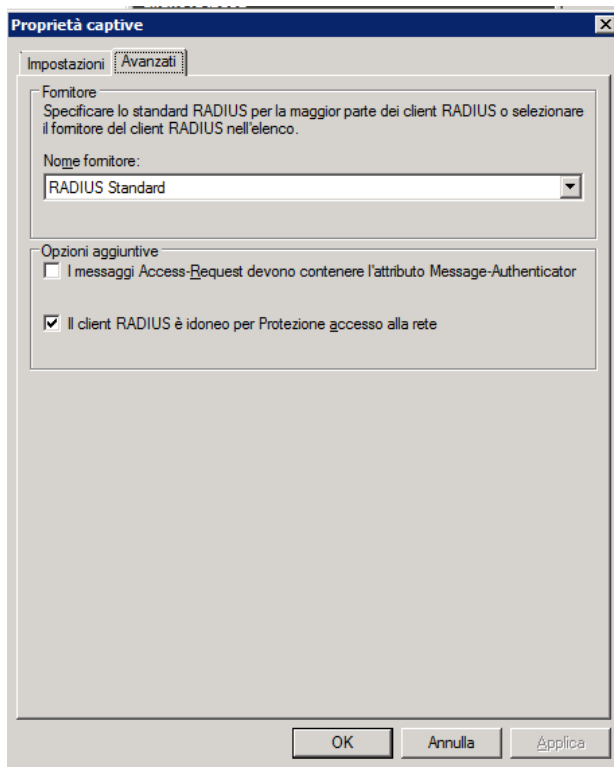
Proprietà captive

Impostazioni | Avanzati

Fornitore
Specificare lo standard RADIUS per la maggior parte dei client RADIUS o selezionare il fornitore del client RADIUS nell'elenco.

Nome fornitore:
RADIUS Standard

Opzioni aggiuntive
I messaggi Access-Request devono contenere l'attributo Message-Authenticator

Il client RADIUS è idoneo per Protezione accesso alla rete

OK | Annulla | Applica